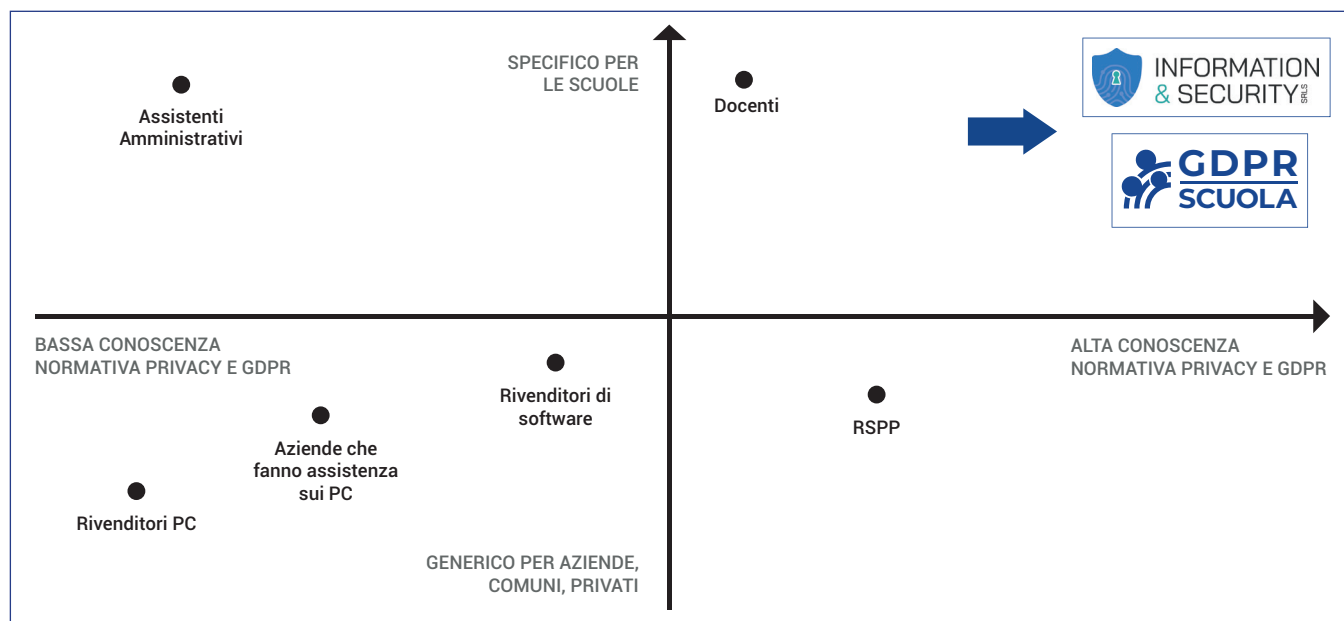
SPECIFICO PER LE SCUOLE

Assistenti Amministrativi

Docenti

INFORMATION & SECURITY SRLS

GDPR SCUOLA

BASSA CONOSCENZA NORMATIVA PRIVACY E GDPR

ALTA CONOSCENZA NORMATIVA PRIVACY E GDPR

Rivenditori di software

Aziende che fanno assistenza sui PC

RSPP

Rivenditori PC

GENERICO PER AZIENDE, COMUNI, PRIVATI